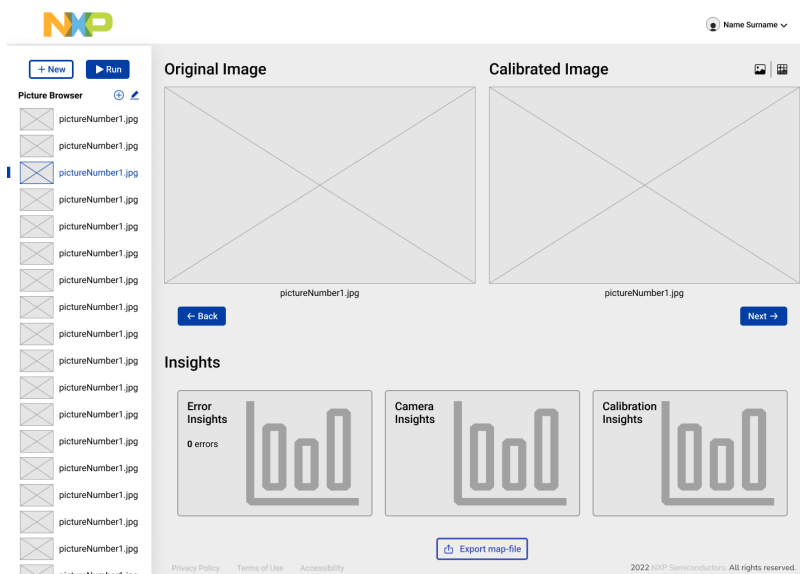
NXP

Name Surname

+ New
▶ Run

Picture Browser

pictureNumber1.jpg
pictureNumber1.jpg
pictureNumber1.jpg
pictureNumber1.jpg
pictureNumber1.jpg
pictureNumber1.jpg
pictureNumber1.jpg
pictureNumber1.jpg
pictureNumber1.jpg
pictureNumber1.jpg
pictureNumber1.jpg
pictureNumber1.jpg
pictureNumber1.jpg
pictureNumber1.jpg
pictureNumber1.jpg
pictureNumber1.jpg
pictureNumber1.jpg
pictureNumber1.jpg
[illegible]

Original Image

pictureNumber1.jpg

Calibrated Image

pictureNumber1.jpg

← Back

Next →

Insights

Error Insights

0 errors

Camera Insights

Calibration Insights

Export map-file

Privacy Policy   Terms of Use   Accessibility

2022 NXP Semiconductors. All rights reserved.